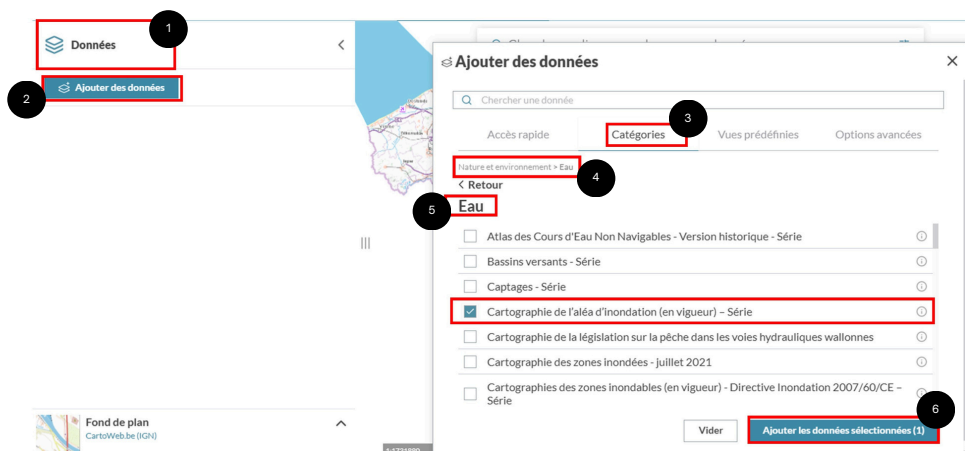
Données

1

Ajouter des données

2

Ajouter des données

Chercher une donnée

Accès rapide

Catégories

3

Vues prédéfinies

Options avancées

Nature et environnement > Eau

4

< Retour

5

Eau

Atlas des Cours d'Eau Non Navigables - Version historique - Série

Bassins versants - Série

Captages - Série

Cartographie de l'aléa d'inondation (en vigueur) – Série

Cartographie de la législation sur la pêche dans les voies hydrauliques wallonnes

Cartographie des zones inondées - juillet 2021

Cartographies des zones inondables (en vigueur) - Directive Inondation 2007/60/CE – Série

6

Vider

Ajouter les données sélectionnées (1)

Fond de plan

CartoWeb.be (IGN)